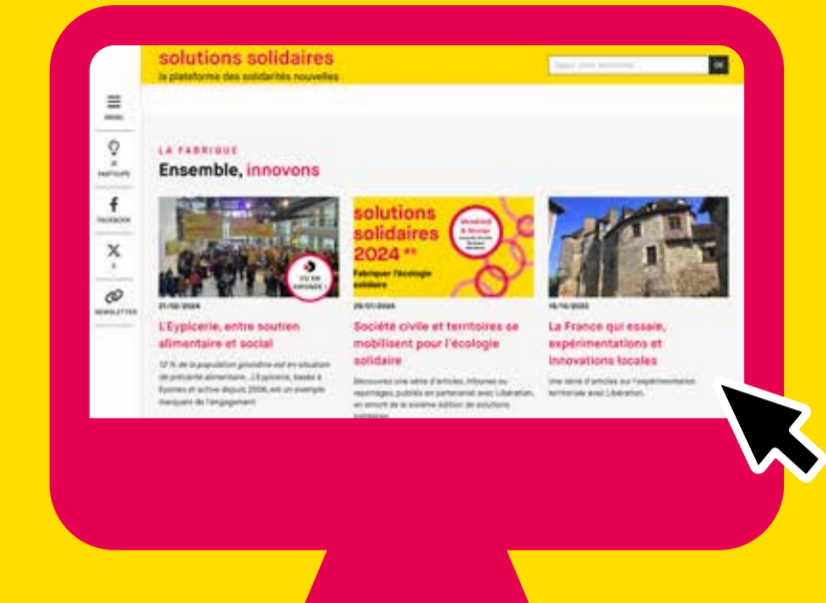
solutions solidaires
la plateforme des solidarités nouvelles

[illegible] OK

MENU

JE PARTICIPE

FACEBOOK

X

NEWSLETTER

LA FABRIQUE
Ensemble, innovons

VU EN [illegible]

21/02/2024
L'Epypicerie, entre soutien alimentaire et social
12 % de la population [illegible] est en situation de précarité alimentaire. L'Epicerie, basée à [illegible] et active depuis 2006, est un exemple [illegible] de l'engagement

solutions solidaires 2024
Fabriquer l'écologie solidaire

Mercredi 6 février
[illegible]

29/01/2024
Société civile et territoires se mobilisent pour l'écologie solidaire
Découvrez une série d'articles, tribunes ou reportages, publiés en partenariat avec Libération, en amont de la sixième édition de solutions solidaires

19/10/2023
La France qui essaie, expérimentations et innovations locales
Une série d'articles sur l'expérimentation territoriale avec Libération.